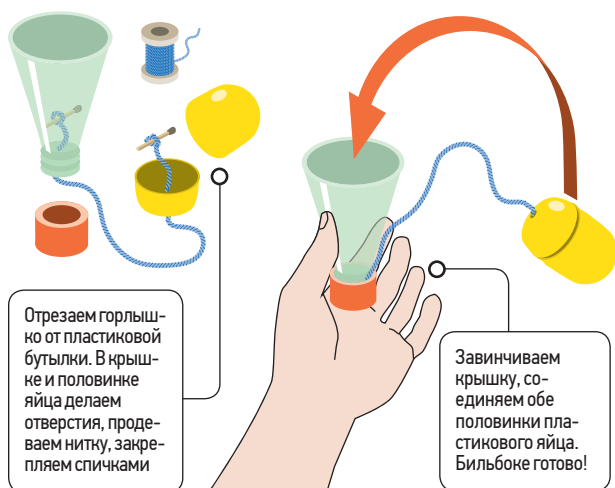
Отрезаем горлышко от пластиковой бутылки. В крышке и половинке яйца делаем отверстия, продеваем нитку, закрепляем спичками

Завинчиваем крышку, соединяем обе половинки пластикового яйца. Бильбоке готово!